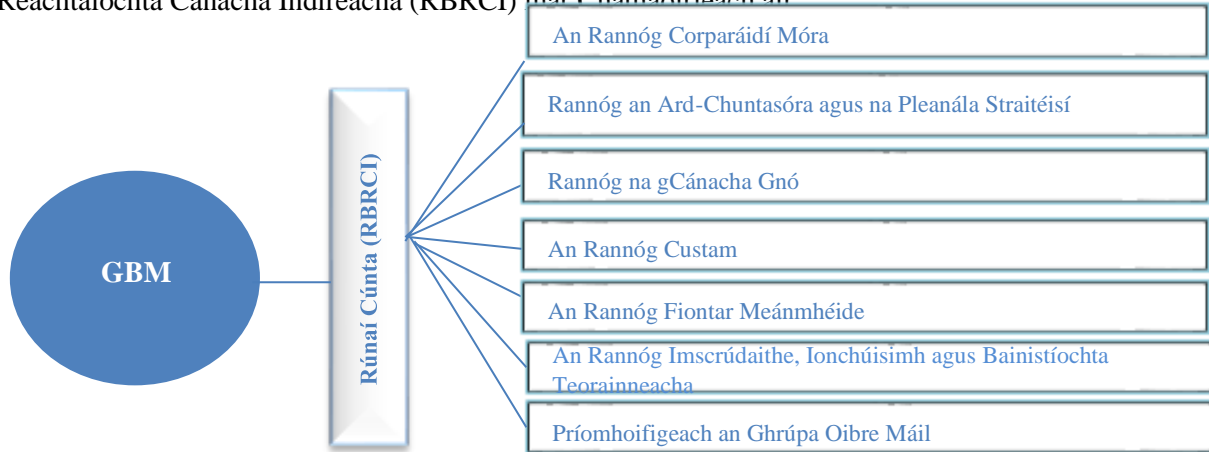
Reachtaíochta Cánacha Indíreacha (RBRCI) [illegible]

GBM

Rúnaí Cúnta (RBRCI)

An Rannóg Corparáidí Móra

Rannóg an Ard-Chuntasóra agus na Pleanála Straitéisí

Rannóg na gCánacha Gnó

An Rannóg Custam

An Rannóg Fiontar Meánmhéide

An Rannóg Imscrúdaithe, Ionchúisimh agus Bainistíochta Teorainneacha

Príomhoifigeach an Ghrúpa Oibre Máil